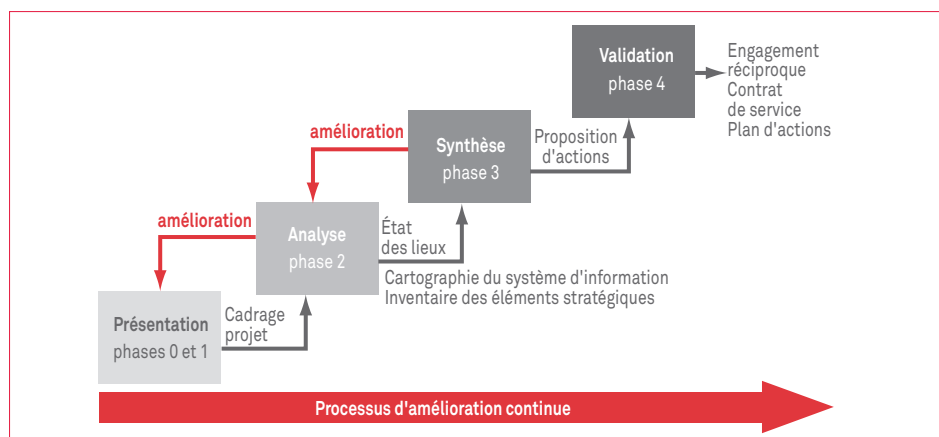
Validation
phase 4

Engagement réciproque
Contrat de service
Plan d'actions

amélioration

Synthèse
phase 3

Proposition d'actions

amélioration

Analyse
phase 2

État des lieux

Cartographie du système d'information
Inventaire des éléments stratégiques

Présentation
phases 0 et 1

Cadrage projet

Processus d'amélioration continue